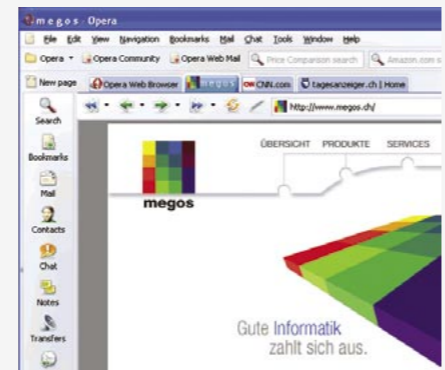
megos · Opera

File Edit View Navigation Bookmarks Mail Chat Tools Window Help

Opera · Opera Community · Opera Web Mail · Price Comparison search · Amazon.com s

New page · Opera Web Browser · megos · CNN.com · tagesanzeiger.ch | Home

Search

Bookmarks

Mail

Contacts

Chat

Notes

Transfers

http://www.megos.ch/

megos

ÜBERSICHT PRODUKTE SERVICES

Gute Informatik zahlt sich aus.